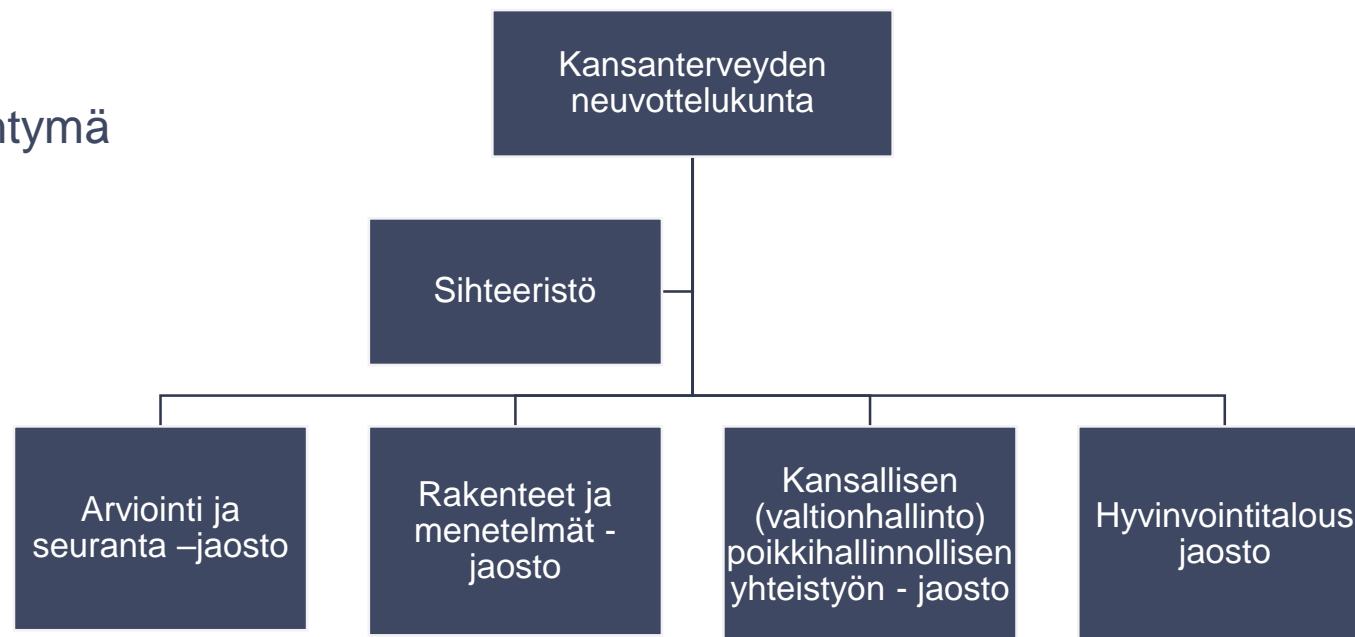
ntymä

Kansanterveyden neuvottelukunta

Sihteeristö

Arviointi ja seuranta –jaosto

Rakenteet ja menetelmät - jaosto

Kansallisen (valtionhallinto) poikkihallinnollisen yhteistyön - jaosto

Hyvinvointitalous jaosto